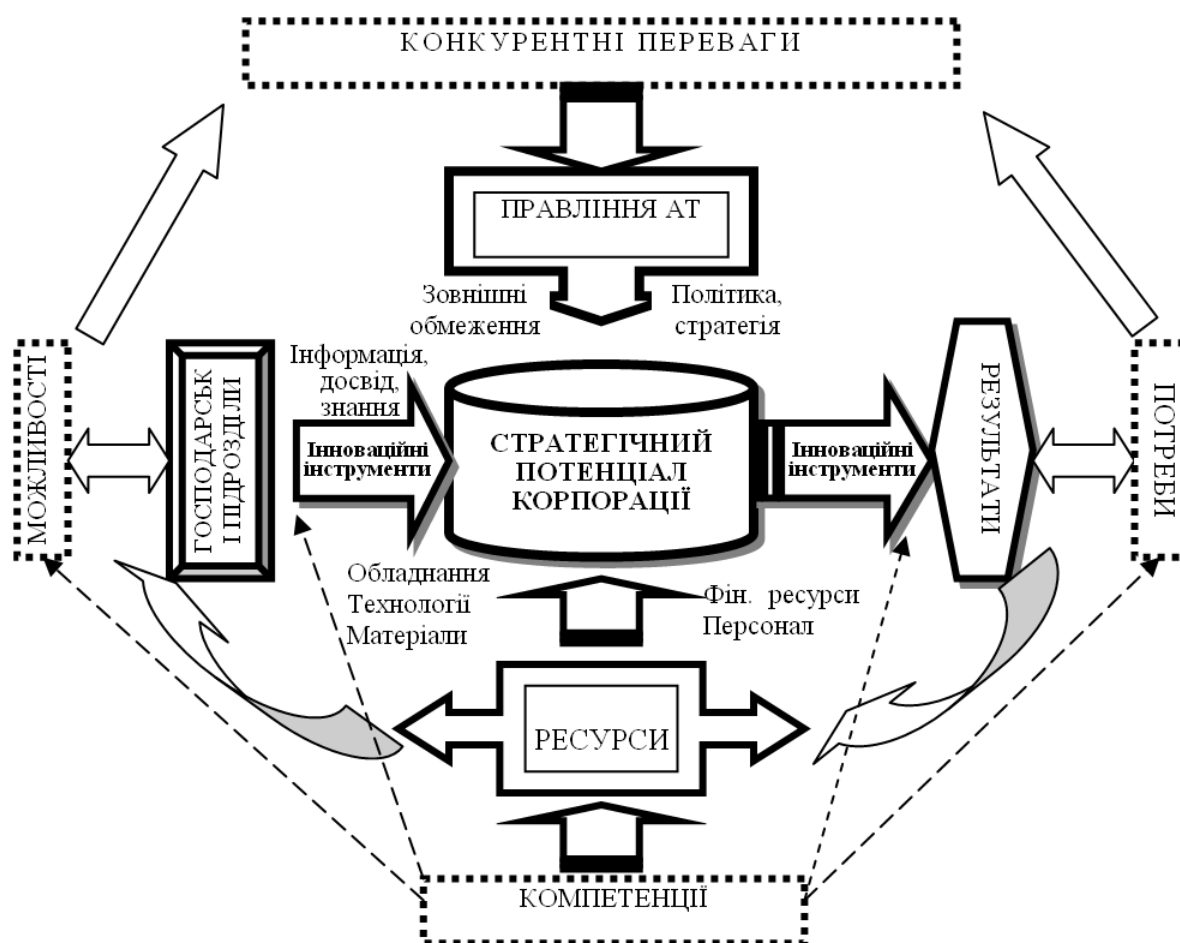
КОНКУРЕНТНІ ПЕРЕВАГИ

ПРАВЛІННЯ АТ

Зовнішні обмеження

Політика, стратегія

МОЖЛИВОСТІ

ГОСПОДАРСЬК І ПІДРОЗДІЛИ

Інформація, досвід, знання

Інноваційні інструменти

СТРАТЕГІЧНИЙ ПОТЕНЦІАЛ КОРПОРАЦІЇ

Інноваційні інструменти

РЕЗУЛЬТАТИ

ПОТРЕБИ

Обладнання Технології Матеріали

Фін. ресурси Персонал

РЕСУРСИ

КОМПЕТЕНЦІЇ